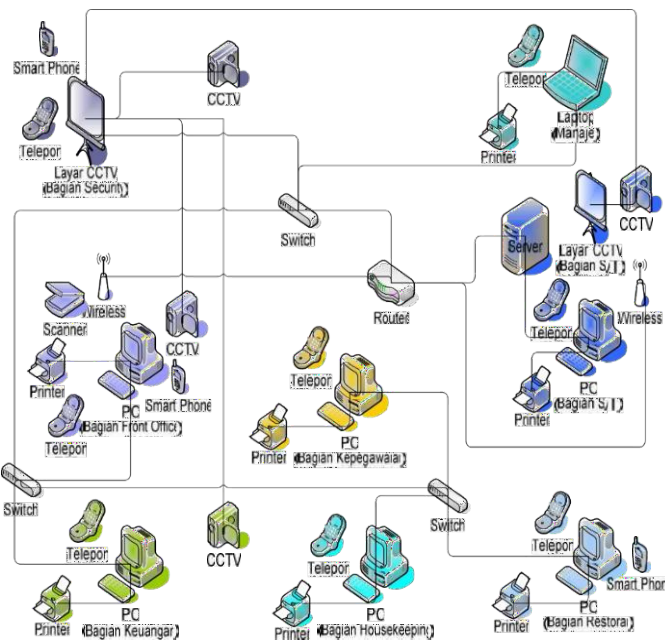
Smart Phone
CCTV
Telepor
Laptop (Manaje
Telepor
Layar CCTV (Bagian Securi
Printer
Switch
CCTV
Server
Layar CCTV (Bagian S/ T
Wireless
Router
Scanner
CCTV
Telepor
Wireless
Printer
Telepor
PC
Smart Phone
PC (Bagian Front Offic
PC (Bagian S/ T
Printer
Telepor
Printer
PC (Bagian Kepegawaia
Switch
Switch
Telepor
CCTV
Telepor
Telepor
Smart Phon
PC (Bagian Keuangan
Printer
PC (Bagian Housekeepin
Printer
PC (Bagian Restora
Printer